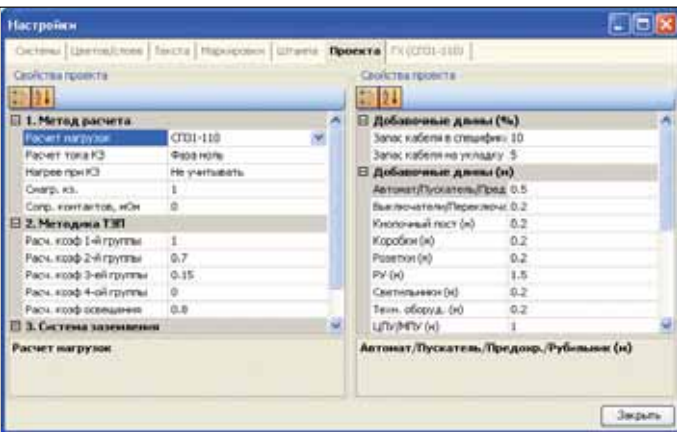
Настройки

Системы | Цвета/Слоев | Текста | Маркировки | Штампа | Проекта | ГХ (СП31-110)

Свойства проекта

| 1. Метод расчета | |
|---|---|
| Расчет нагрузок | СП31-110 |
| Расчет тока КЗ | Фаза ноль |
| Нагрев при КЗ | Не учитывать |
| Снагр. кз. | 1 |
| Сопр. контактов, мОм | 0 |
| **2. Методика ТЭП** | |
| Расч. коэф 1-й группы | 1 |
| Расч. коэф 2-й группы | 0.7 |
| Расч. коэф 3-ей группы | 0.15 |
| Расч. коэф 4-ой группы | 0 |
| Расч. коэф освещения | 0.8 |
| **3. Система заземления** | |

Расчет нагрузок

Свойства проекта

| Добавочные длины (%) | |
|---|---|
| Запас кабеля в специфик | 10 |
| Запас кабеля на укладку | 5 |
| **Добавочные длины (м)** | |
| Автомат/Пускатель/Пред | 0.5 |
| Выключатели/Переключ | 0.2 |
| Кнопочный пост (м) | 0.2 |
| Коробки (м) | 0.2 |
| Розетки (м) | 0.2 |
| РУ (м) | 1.5 |
| Светильники (м) | 0.2 |
| Техн. оборуд. (м) | 0.2 |
| ЩПУ/МПУ (м) | 1 |

Автомат/Пускатель/Предохр./Рубильник (м)

Закрыть